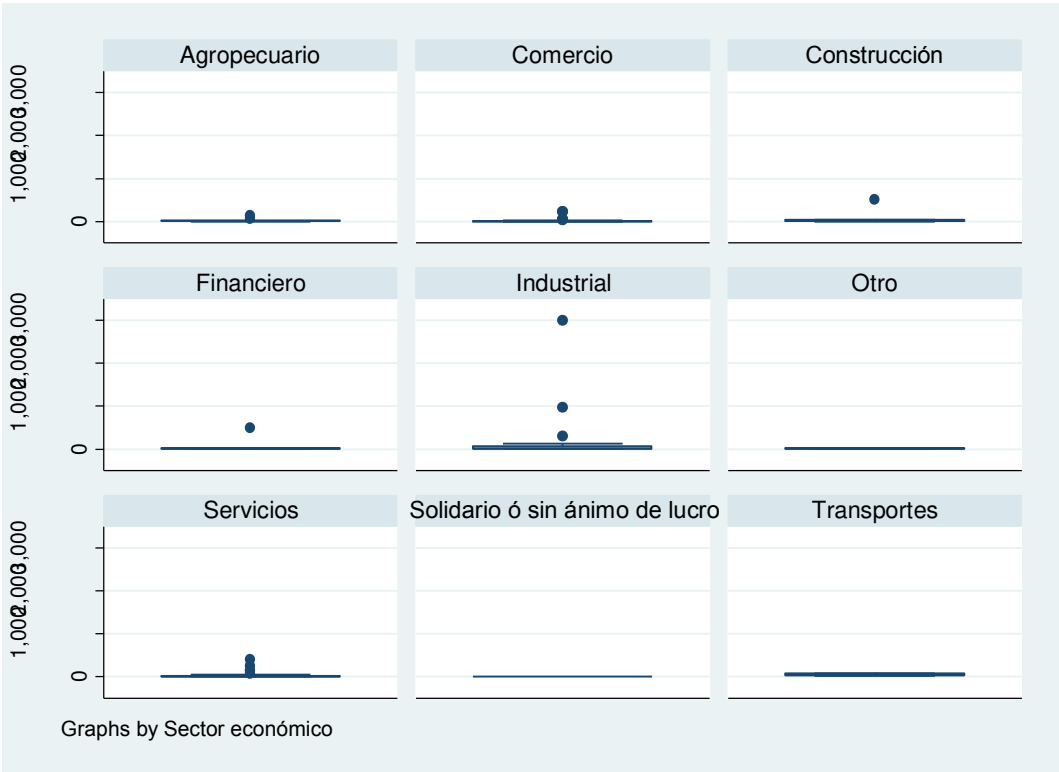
Agropecuario

Comercio

Construcción

1,002,003,000

0

Financiero

Industrial

Otro

1,002,003,000

0

Servicios

Solidario ó sin ánimo de lucro

Transportes

1,002,003,000

0

Graphs by Sector económico